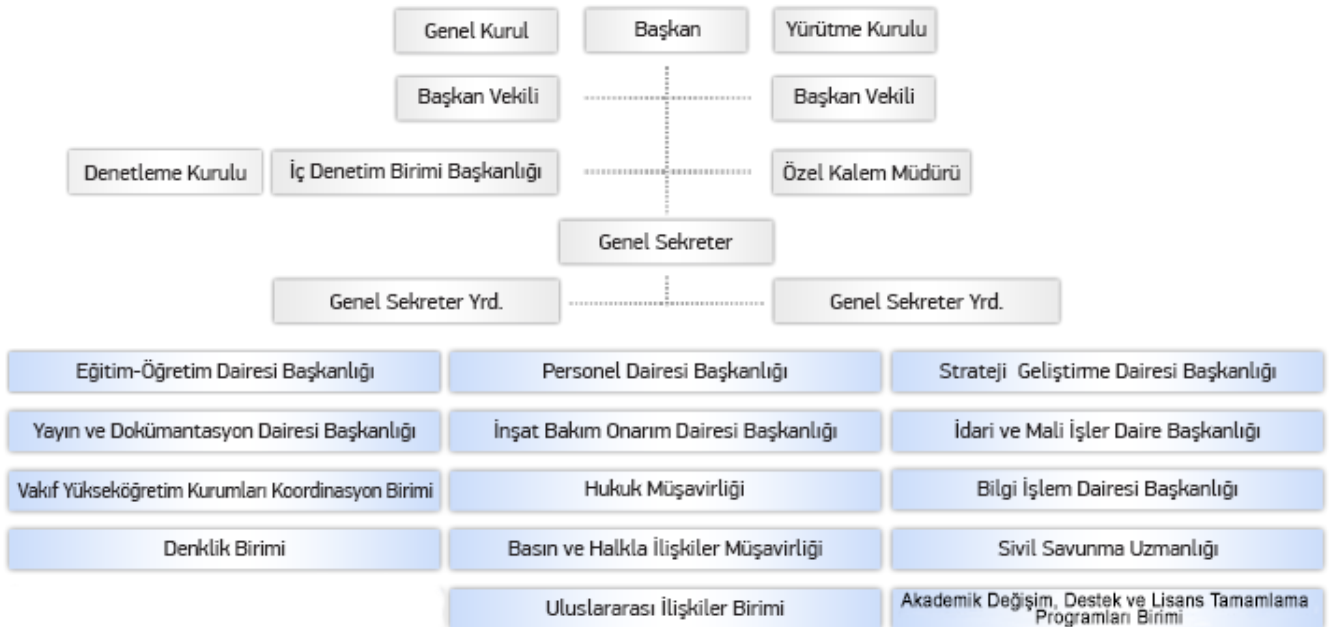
Genel Kurul

Başkan

Yürütme Kurulu

Başkan Vekili

Başkan Vekili

Denetleme Kurulu

İç Denetim Birimi Başkanlığı

Özel Kalem Müdürü

Genel Sekreter

Genel Sekreter Yrd.

Genel Sekreter Yrd.

Eğitim-Öğretim Dairesi Başkanlığı

Personel Dairesi Başkanlığı

Strateji Geliştirme Dairesi Başkanlığı

Yayın ve Dokümantasyon Dairesi Başkanlığı

İnşat Bakım Onarım Dairesi Başkanlığı

İdari ve Mali İşler Daire Başkanlığı

Vakıf Yükseköğretim Kurumları Koordinasyon Birimi

Hukuk Müşavirliği

Bilgi İşlem Dairesi Başkanlığı

Denklik Birimi

Basın ve Halkla İlişkiler Müşavirliği

Sivil Savunma Uzmanlığı

Uluslararası İlişkiler Birimi

Akademik Değişim, Destek ve Lisans Tamamlama Programları Birimi